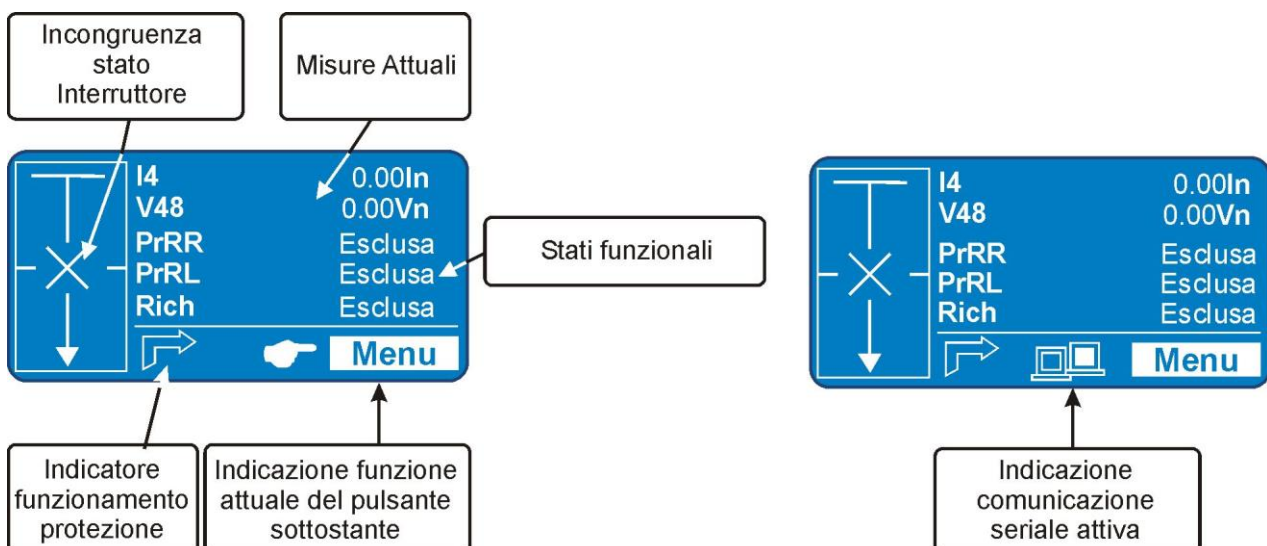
Incongruenza stato Interruttore

Misure Attuali

I4 0.00In
V48 0.00Vn
PrRR Esclusa
PrRL Esclusa
Rich Esclusa
Menu

Stati funzionali

Indicatore funzionamento protezione

Indicazione funzione attuale del pulsante sottostante

I4 0.00In
V48 0.00Vn
PrRR Esclusa
PrRL Esclusa
Rich Esclusa
Menu

Indicazione comunicazione seriale attiva